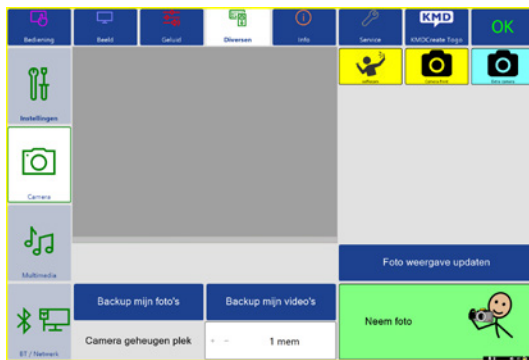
Bediening
Beeld
Geluid
Diversen
Info
Service
KMD
KMDCreate Togo
OK
Instellingen
Camera
Multimedia
BT / Netwerk
selfcam
camerafoto
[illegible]
Foto weergave updaten
Backup mijn foto's
Backup mijn video's
Neem foto
Camera geheugen plek
1 mem